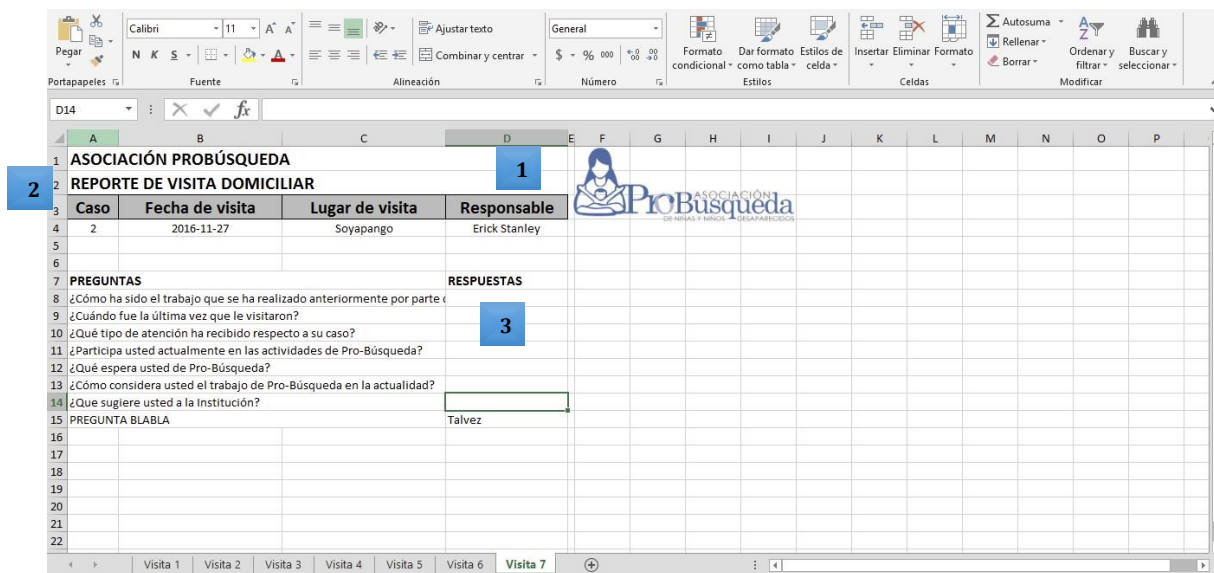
Pegar
Portapapeles
Calibri 11 A A
N K S
Fuente
Ajustar texto
Combinar y centrar
Alineación
General
$ % 000 ,00 ,0
Número
Formato condicional
Dar formato como tabla
Estilos de celda
Estilos
Insertar Eliminar Formato
Celdas
Autosuma
Rellenar
Borrar
Ordenar y filtrar
Buscar y seleccionar
Modificar

D14 $f_x$

| | A | B | C | D | E | F | G | H | I | J | K | L | M | N | O | P |
|---|---|---|---|---|---|---|---|---|---|---|---|---|---|---|---|---|
| 1 | ASOCIACIÓN PROBÚSQUEDA | | | | | | | | | | | | | | | |
| 2 | REPORTE DE VISITA DOMICILIAR | | | | | | | | | | | | | | | |
| 3 | Caso | Fecha de visita | Lugar de visita | Responsable | | | | | | | | | | | | |
| 4 | 2 | 2016-11-27 | Soyapango | Erick Stanley | | | | | | | | | | | | |
| 5 | | | | | | | | | | | | | | | | |
| 6 | | | | | | | | | | | | | | | | |
| 7 | PREGUNTAS | | | RESPUESTAS | | | | | | | | | | | | |
| 8 | ¿Cómo ha sido el trabajo que se ha realizado anteriormente por parte d | | | | | | | | | | | | | | | |
| 9 | ¿Cuándo fue la última vez que le visitaron? | | | | | | | | | | | | | | | |
| 10 | ¿Qué tipo de atención ha recibido respecto a su caso? | | | | | | | | | | | | | | | |
| 11 | ¿Participa usted actualmente en las actividades de Pro-Búsqueda? | | | | | | | | | | | | | | | |
| 12 | ¿Qué espera usted de Pro-Búsqueda? | | | | | | | | | | | | | | | |
| 13 | ¿Cómo considera usted el trabajo de Pro-Búsqueda en la actualidad? | | | | | | | | | | | | | | | |
| 14 | ¿Que sugiere usted a la Institución? | | | | | | | | | | | | | | | |
| 15 | PREGUNTA BLABLA | | | Talvez | | | | | | | | | | | | |
| 16 | | | | | | | | | | | | | | | | |
| 17 | | | | | | | | | | | | | | | | |
| 18 | | | | | | | | | | | | | | | | |
| 19 | | | | | | | | | | | | | | | | |
| 20 | | | | | | | | | | | | | | | | |
| 21 | | | | | | | | | | | | | | | | |
| 22 | | | | | | | | | | | | | | | | |

1
2
3

ASOCIACIÓN
ProBúsqueda
DE NIÑAS Y NIÑOS DESAPARECIDOS

Visita 1 | Visita 2 | Visita 3 | Visita 4 | Visita 5 | Visita 6 | Visita 7